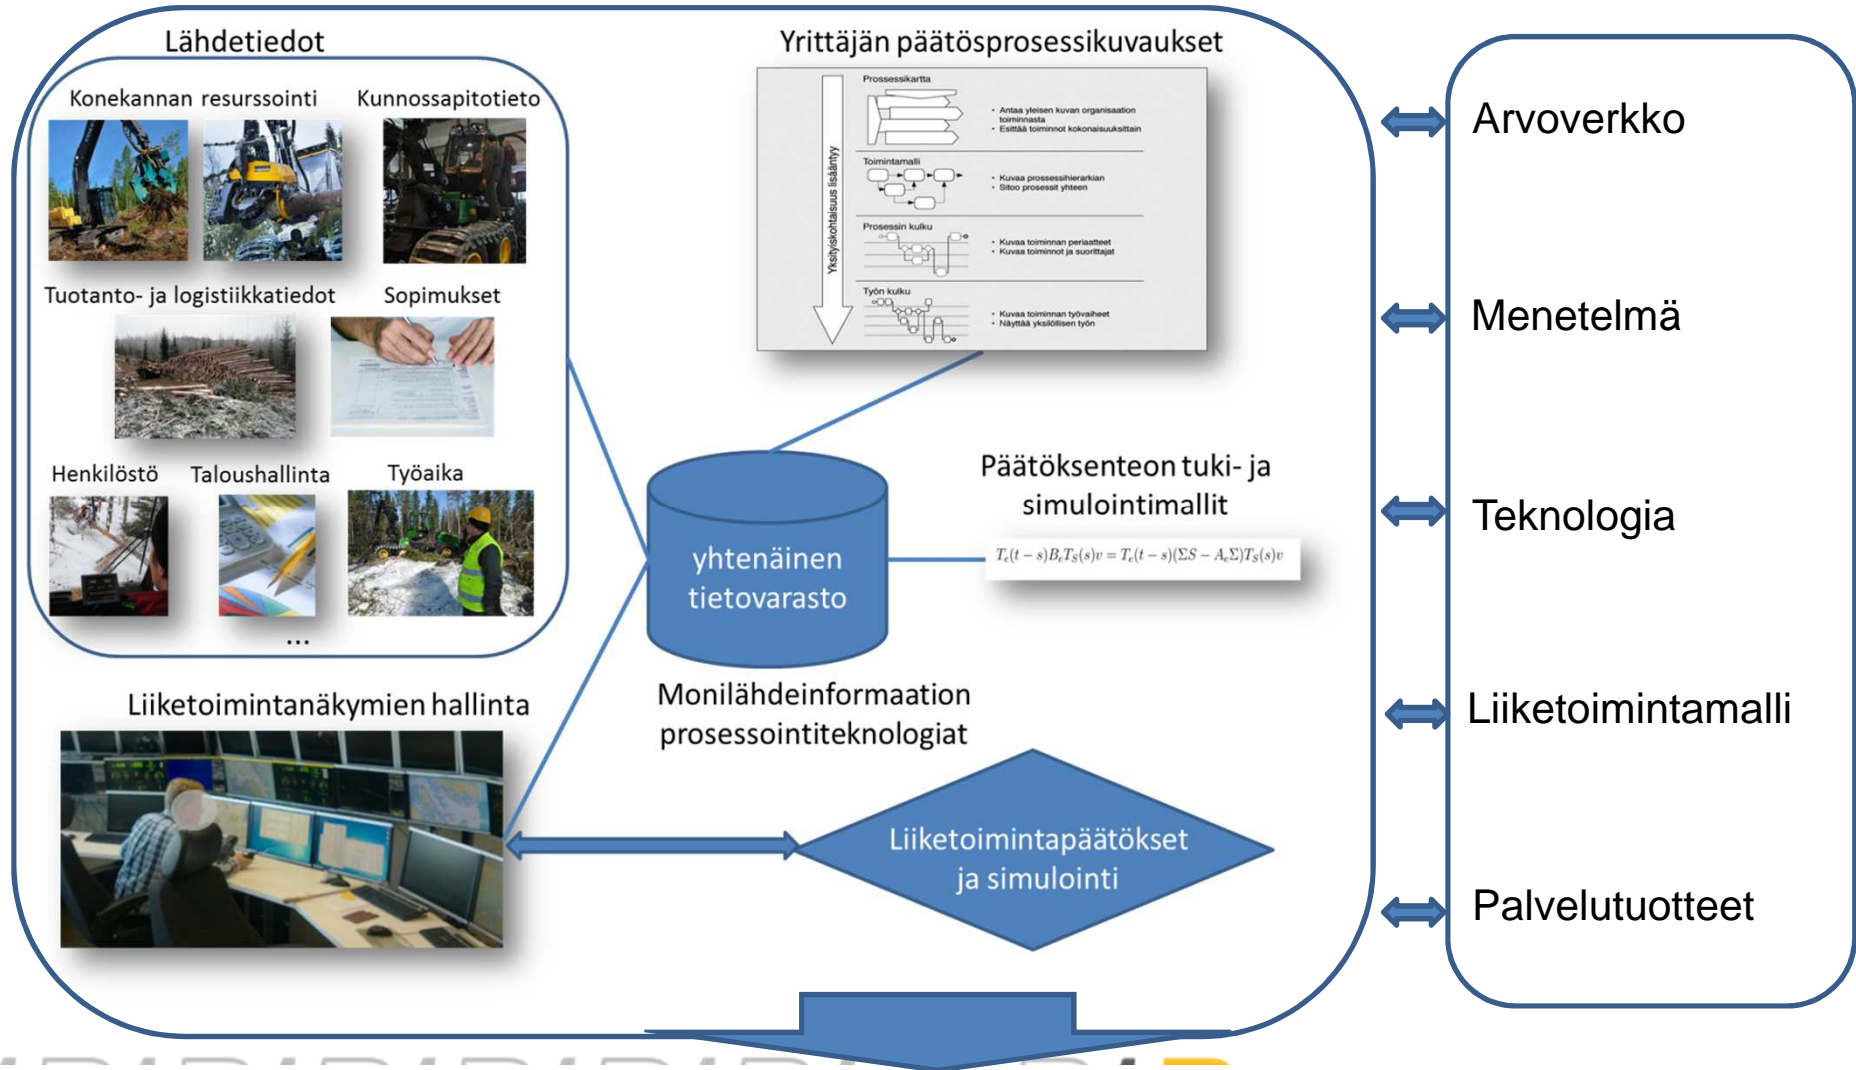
Lähdetiedot

Konekannan resurssointi

Kunnossapitotieto

Tuotanto- ja logistiikkatiedot

Sopimukset

Henkilöstö

Taloushallinta

Työaika

...

Yrittäjän päätösprosessikuvaukset

Prosessikartta

• Antaa yleisen kuvan organisaation toiminnasta
• Esittää toiminnot kokonaisuuksittain

Toimintamalli

• Kuvaa prosessihierarkian
• Sitoo prosessit yhteen

Prosessin kulku

• Kuvaa toiminnan periaatteet
• Kuvaa toiminnot ja suorittajat

Työn kulku

• Kuvaa toiminnan työvaiheet
• Näyttää yksilöllisen työn

Yksityiskohtaisuus lisääntyy

yhtenäinen tietovarasto

Päätöksenteon tuki- ja simulointimallit

$T_e(t-s)B_eT_S(s)v = T_e(t-s)(\Sigma S - A_e\Sigma)T_S(s)v$

Monilähdeinformaation prosessointiteknologiat

Liiketoimintanäkymien hallinta

Liiketoimintapäätökset ja simulointi

Arvoverkko

Menetelmä

Teknologia

Liiketoimintamalli

Palvelutuotteet